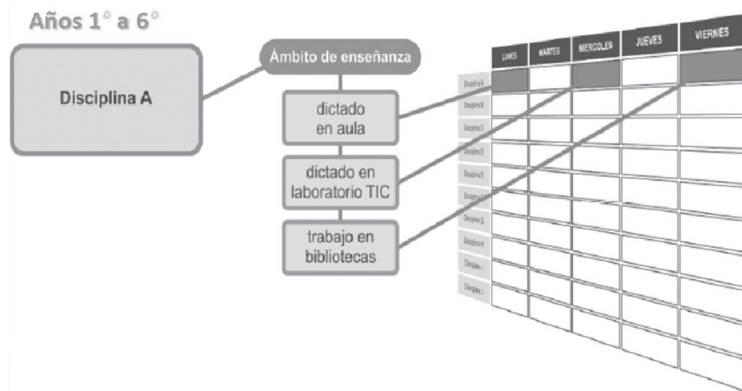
Años 1° a 6°

Disciplina A

Ámbito de enseñanza

dictado en aula

dictado en laboratorio TIC

trabajo en bibliotecas

| | LUNES | MARTES | MIERCOLES | JUEVES | VIERNES |
|---|---|---|---|---|---|
| Disciplina A | | | | | |
| Disciplina B | | | | | |
| Disciplina C | | | | | |
| Disciplina D | | | | | |
| Disciplina E | | | | | |
| Disciplina F | | | | | |
| Disciplina G | | | | | |
| Disciplina H | | | | | |
| Disciplina I | | | | | |
| Disciplina J | | | | | |